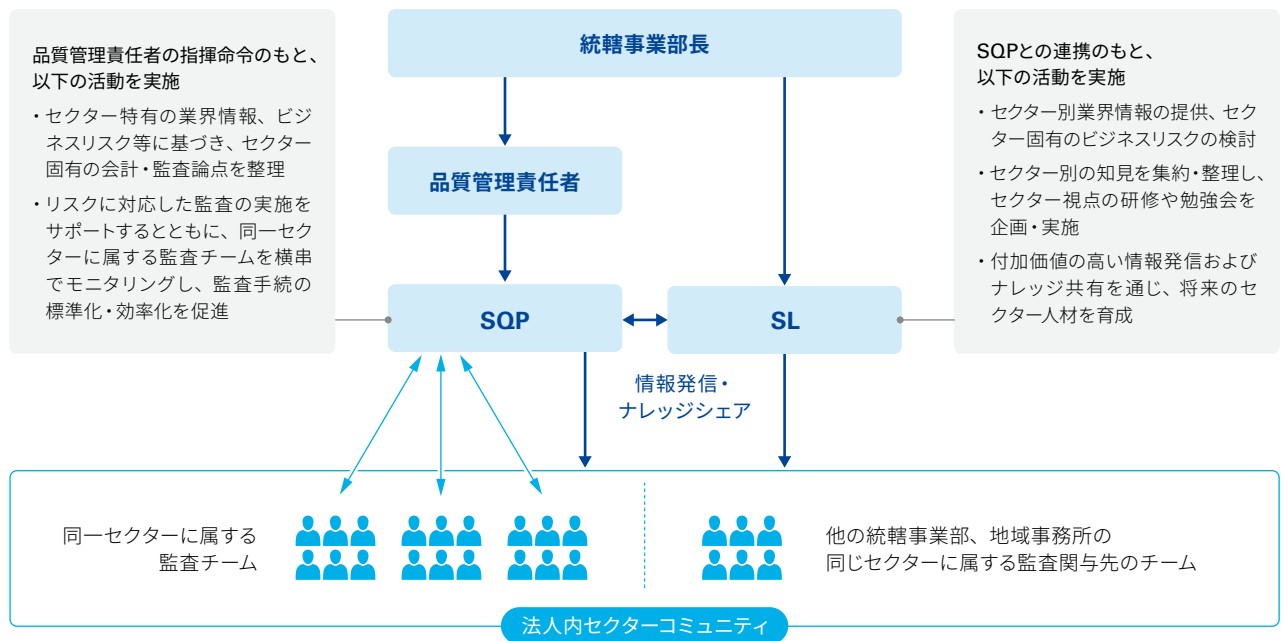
品質管理責任者の指揮命令のもと、以下の活動を実施

・セクター特有の業界情報、ビジネスリスク等に基づき、セクター固有の会計・監査論点を整理

・リスクに対応した監査の実施をサポートするとともに、同一セクターに属する監査チームを横串でモニタリングし、監査手続の標準化・効率化を促進

統轄事業部長

品質管理責任者

SQP

SL

SQPとの連携のもと、以下の活動を実施

・セクター別業界情報の提供、セクター固有のビジネスリスクの検討

・セクター別の知見を集約・整理し、セクター視点の研修や勉強会を企画・実施

・付加価値の高い情報発信およびナレッジ共有を通じ、将来のセクター人材を育成

情報発信・ナレッジシェア

同一セクターに属する監査チーム

他の統轄事業部、地域事務所の同じセクターに属する監査関与先のチーム

法人内セクターコミュニティ